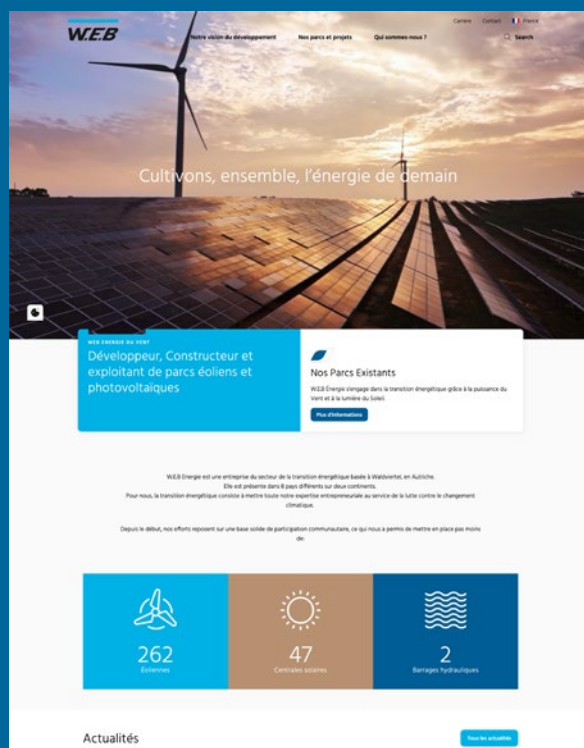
W.E.B

Carrière Contact France

Notre vision du développement Nos parcs et projets Qui sommes-nous ? Search

Cultivons, ensemble, l'énergie de demain

WEB ÉNERGIE DU VENT

Développeur, Constructeur et exploitant de parcs éoliens et photovoltaïques

Nos Parcs Existants

W.E.B Énergie s'engage dans la transition énergétique grâce à la puissance du Vent et à la lumière du Soleil.

Plus d'informations

W.E.B Énergie est une entreprise du secteur de la transition énergétique basée à Waldviertel, en Autriche. Elle est présente dans 8 pays différents sur deux continents. Pour nous, la transition énergétique consiste à mettre toute notre expertise entrepreneuriale au service de la lutte contre le changement climatique.

Depuis le début, nos efforts reposent sur une base solide de participation communautaire, ce qui nous a permis de mettre en place pas moins de:

262
Éoliennes

47
Centrales solaires

2
Barrages hydrauliques

Actualités

Toutes les actualités